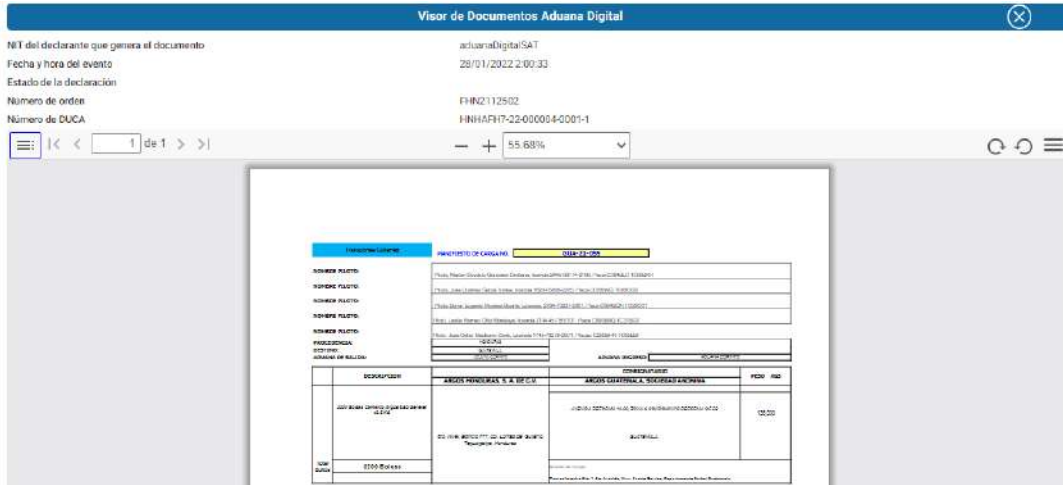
Visor de Documentos Aduana Digital

NIT del declarante que genera el documento
aduanaDigitalSAT
Fecha y hora del evento
28/01/2022 2:00:33
Estado de la declaración
Número de orden
FHN2112502
Número de DUCA
HNHAFH7-22-000004-0001-1

1 de 1

55.68%

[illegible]
MANIFIESTO DE CARGA NO.
0004-22-055

NOMBRE PILOTO:
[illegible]
NOMBRE PILOTO:
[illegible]
NOMBRE PILOTO:
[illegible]
NOMBRE PILOTO:
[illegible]
NOMBRE PILOTO:
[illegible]
PROCEDENCIA:
HONDURAS
DESTINO:
GUATEMALA
ADUANA DE SALIDA:
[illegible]
ADUANA INGRESO:
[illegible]

DESCRIPCION
CONSIGNATARIO
PESO
ARGOS HONDURAS, S. A. DE C.V.
ARGOS GUATEMALA, SOCIEDAD ANONIMA
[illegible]
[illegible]
135,000
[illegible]
GUATEMALA
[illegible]
2000 Bolsas
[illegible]